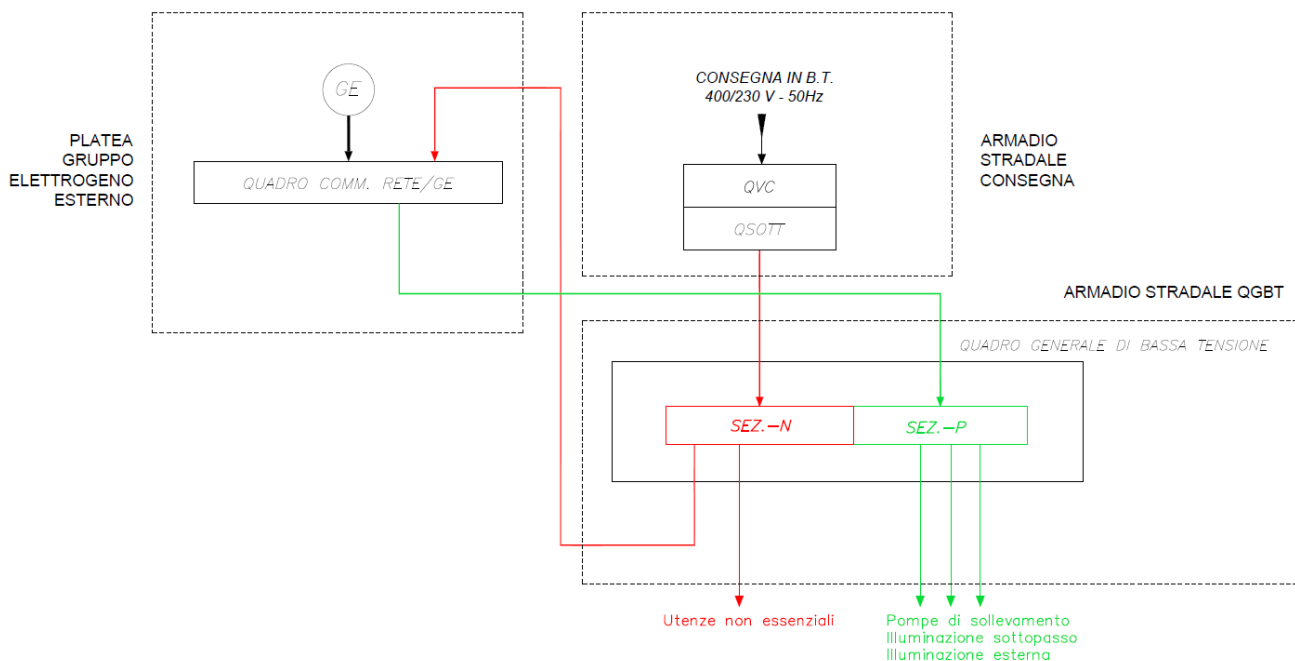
PLATEA
GRUPPO
ELETTROGENO
ESTERNO

GE

QUADRO COMM. RETE/GE

CONSEGNA IN B.T.
400/230 V - 50Hz

QVC

QSOTT

ARMADIO
STRADALE
CONSEGNA

ARMADIO STRADALE QGBT

QUADRO GENERALE DI BASSA TENSIONE

SEZ.—N

SEZ.—P

Utenze non essenziali

Pompe di sollevamento
Illuminazione sottopasso
Illuminazione esterna